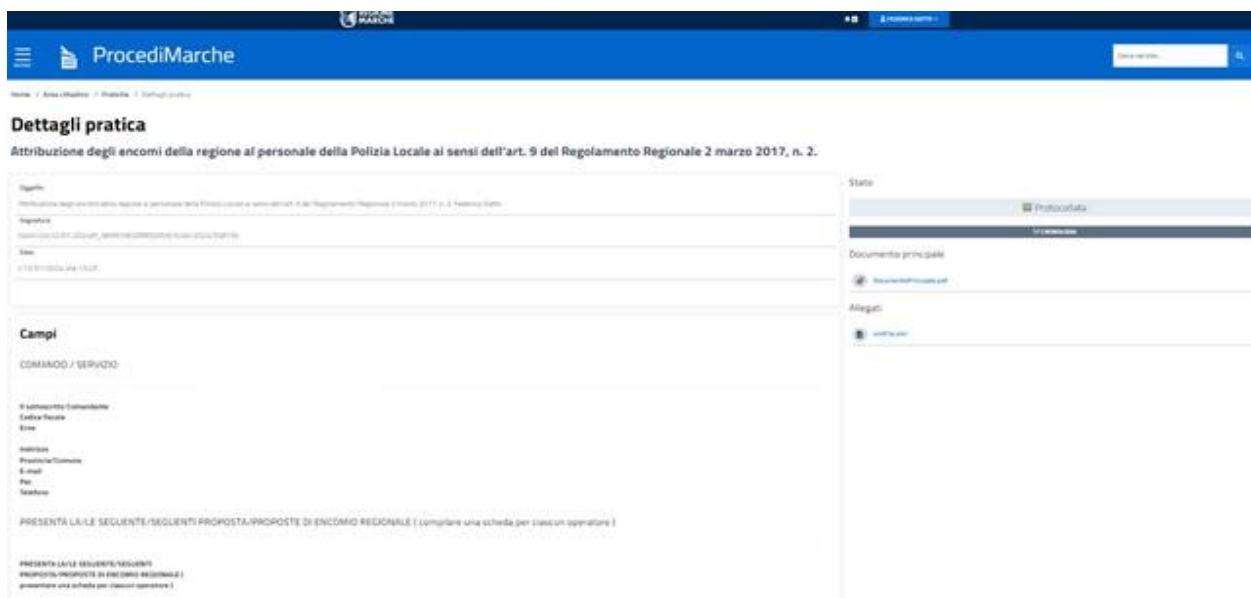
REGIONE MARCHE

ProcediMarche

Cerca servizio...

Home / Area cittadino / Pratiche / Dettagli pratica

Dettagli pratica

Attribuzione degli encomi della regione al personale della Polizia Locale ai sensi dell'art. 9 del Regolamento Regionale 2 marzo 2017, n. 2.

Oggetto

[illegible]

Segnatura

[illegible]

Data

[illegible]

Stato

Protocollata

Documento principale

DocumentoPrincipale.pdf

Allegati

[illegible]

Campi

COMANDO / SERVIZIO

Il sottoscritto Comandante
Codice fiscale
Ente

Indirizzo
Provincia/Comune
E-mail
Pec
Telefono

PRESENTA LA/LE SEGUENTE/SEGUENTI PROPOSTA/PROPOSTE DI ENCOMIO REGIONALE ( compilare una scheda per ciascun operatore )

PRESENTA LA/LE SEGUENTE/SEGUENTI
PROPOSTA/PROPOSTE DI ENCOMIO REGIONALE (
presentare una scheda per ciascun operatore )